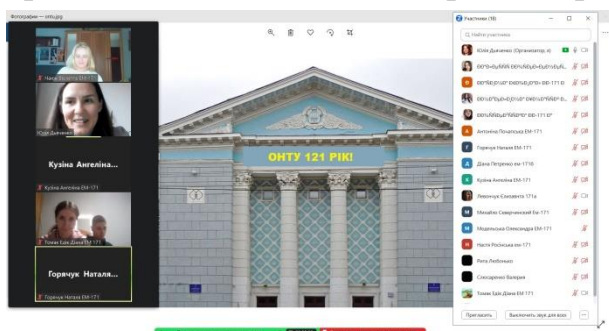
Фотографии — onty.jpg

Чикус Валентина ЕМ-171

Юлія Дьяченко

Кузіна Ангеліна...

Кузіна Ангеліна ЕМ-171

Томак Едді-Діана ЕМ-171

Горячук Наталя...

Горячук Наталя ЕМ-171

ОНТУ 121 РІК!

Участники (18)

Найти участника

Юлія Дьяченко (Организатор, я)

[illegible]

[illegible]

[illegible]

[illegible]

Антоніна Почапська ЕМ-171

Горячук Наталя ЕМ-171

Діана Петренко ЕМ-171б

Кузіна Ангеліна ЕМ-171

Левончук Соломія 171а

Михайло Северинський ЕМ-171

Мошенська Олександра ЕМ-171

Настя Роснська ЕМ-171

Рита Лебенкал

Слюсаренко Валерія

Томак Едді-Діана ЕМ-171

Пригласить

Выключить звук для всех

...